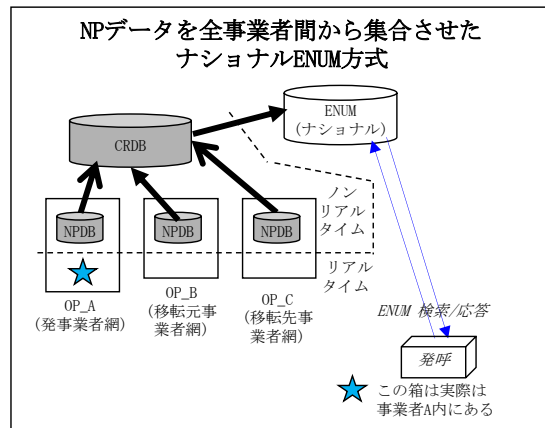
NPデータを全事業者間から集合させたナショナルENUM方式

ENUM
(ナショナル)

CRDB

ノンリアルタイム

NPDB

NPDB

NPDB

リアルタイム

OP_A
(発事業者網)

OP_B
(移転元事業者網)

OP_C
(移転先事業者網)

ENUM 検索/応答

発呼

この箱は実際は事業者A内にある